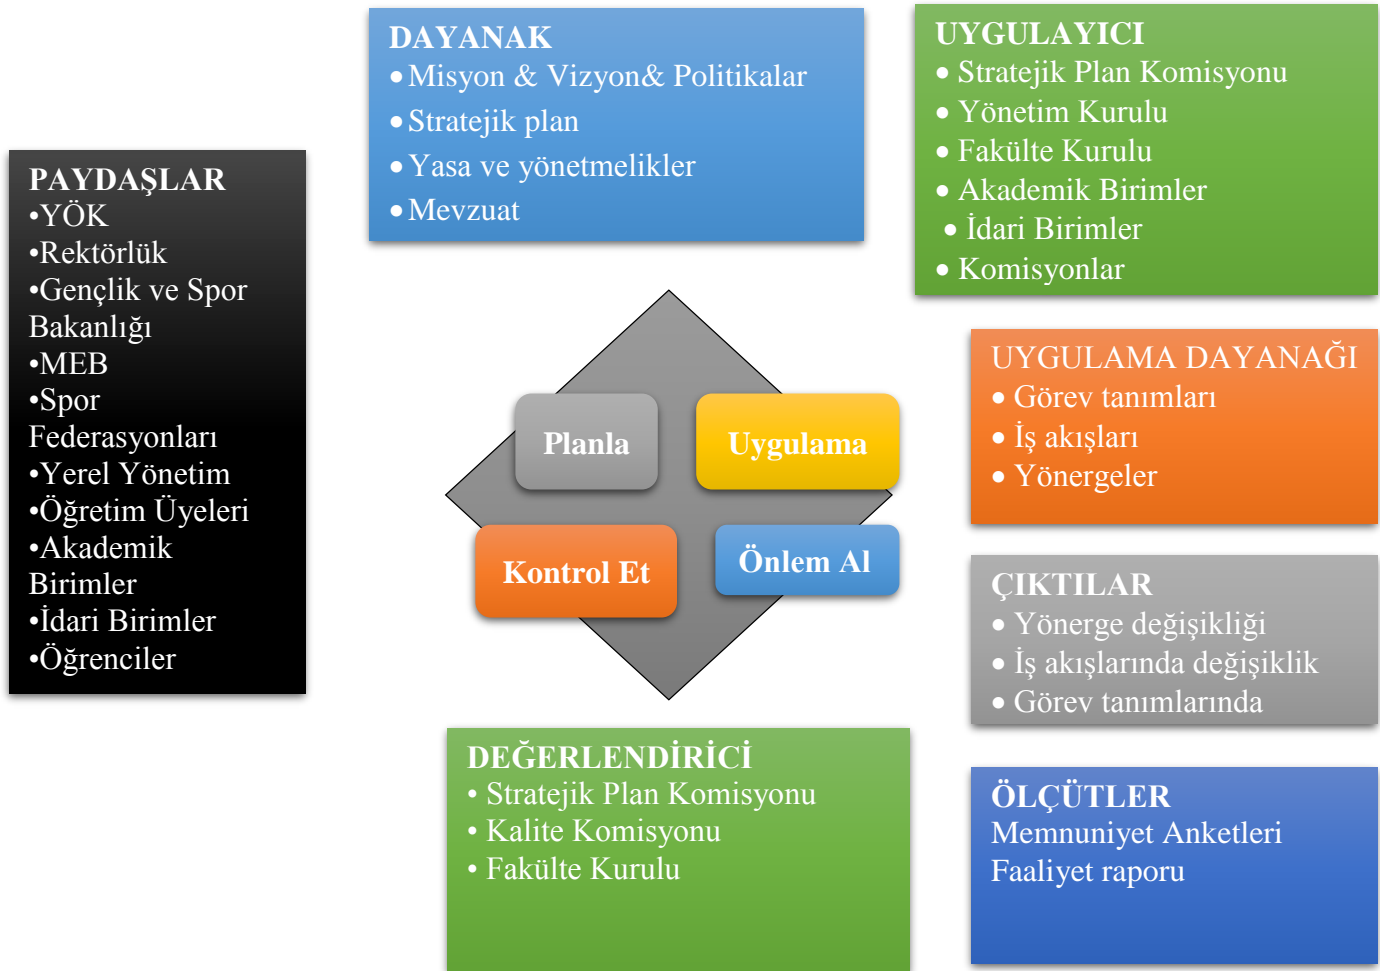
DAYANAK
• Misyon & Vizyon& Politikalar
• Stratejik plan
• Yasa ve yönetmelikler
• Mevzuat

UYGULAYICI
• Stratejik Plan Komisyonu
• Yönetim Kurulu
• Fakülte Kurulu
• Akademik Birimler
• İdari Birimler
• Komisyonlar

PAYDAŞLAR
•YÖK
•Rektörlük
•Gençlik ve Spor Bakanlığı
•MEB
•Spor Federasyonları
•Yerel Yönetim
•Öğretim Üyeleri
•Akademik Birimler
•İdari Birimler
•Öğrenciler

Planla
Uygulama
Kontrol Et
Önlem Al

UYGULAMA DAYANAĞI
• Görev tanımları
• İş akışları
• Yönergeler

ÇIKTILAR
• Yönerge değişikliği
• İş akışlarında değişiklik
• Görev tanımlarında

DEĞERLENDİRİCİ
• Stratejik Plan Komisyonu
• Kalite Komisyonu
• Fakülte Kurulu

ÖLÇÜTLER
Memnuniyet Anketleri
Faaliyet raporu